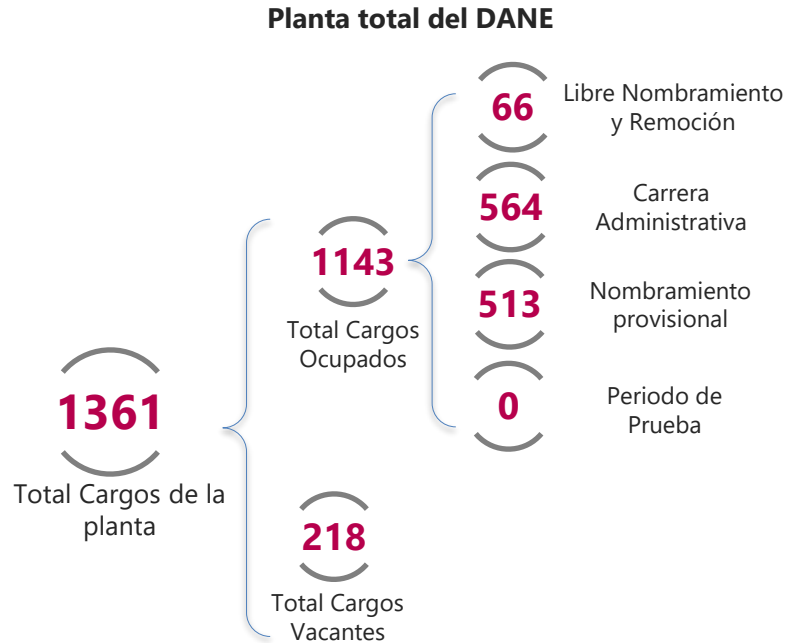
Planta total del DANE

1361
Total Cargos de la planta

1143
Total Cargos Ocupados

66
Libre Nombramiento y Remoción

564
Carrera Administrativa

513
Nombramiento provisional

0
Periodo de Prueba

218
Total Cargos Vacantes